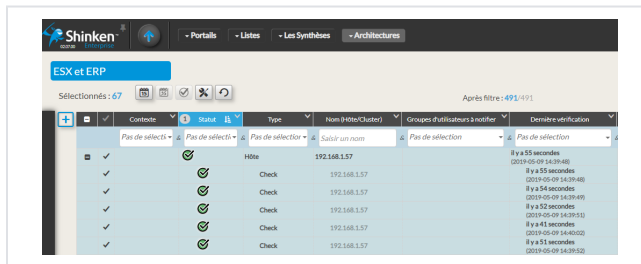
Shinken Enterprise 10:37:00

Portails | Listes | Les Synthèses | Architectures

ESX et ERP

Sélectionnés : 67

Après filtre : 491/491

| | | Contexte | Statut | Type | Nom (Hôte/Cluster) | Groupes d'utilisateurs à notifier | Dernière vérification |
|---|---|---|---|---|---|---|---|
| | | Pas de sélecti | Pas de sélecti | Pas de sélection | Saisir un nom | Pas de sélection | Pas de sélection |
| | ✓ | | | Hôte | 192.168.1.57 | | il y a 55 secondes (2019-05-09 14:39:48) |
| | ✓ | | | Check | 192.168.1.57 | | il y a 55 secondes (2019-05-09 14:39:48) |
| | ✓ | | | Check | 192.168.1.57 | | il y a 54 secondes (2019-05-09 14:39:49) |
| | ✓ | | | Check | 192.168.1.57 | | il y a 52 secondes (2019-05-09 14:39:51) |
| | ✓ | | | Check | 192.168.1.57 | | il y a 41 secondes (2019-05-09 14:40:02) |
| | ✓ | | | Check | 192.168.1.57 | | il y a 51 secondes (2019-05-09 14:39:52) |